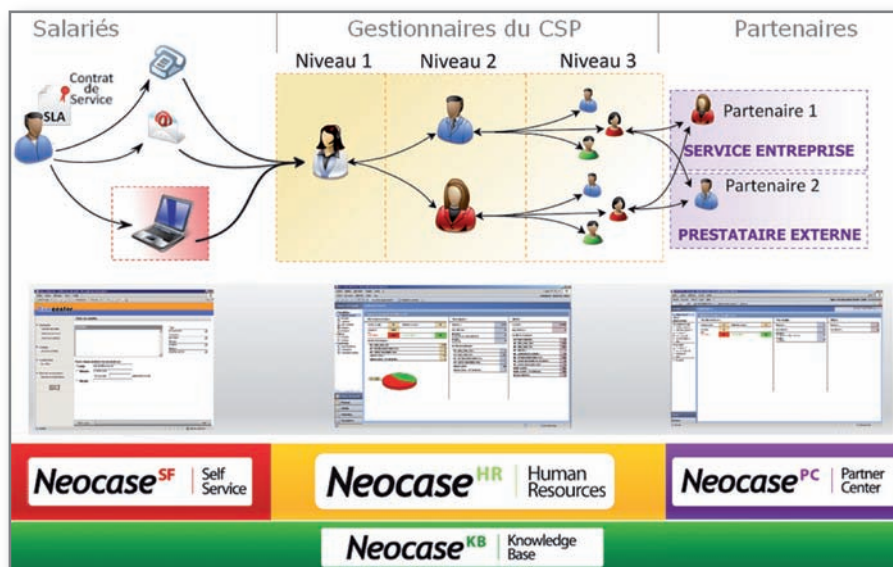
Salariés

Gestionnaires du CSP

Partenaires

Contrat de Service

SLA

Niveau 1

Niveau 2

Niveau 3

Partenaire 1

SERVICE ENTREPRISE

Partenaire 2

PRESTATAIRE EXTERNE

Neocase$^{SF}$ Self Service

Neocase$^{HR}$ Human Resources

Neocase$^{PC}$ Partner Center

Neocase$^{KB}$ Knowledge Base